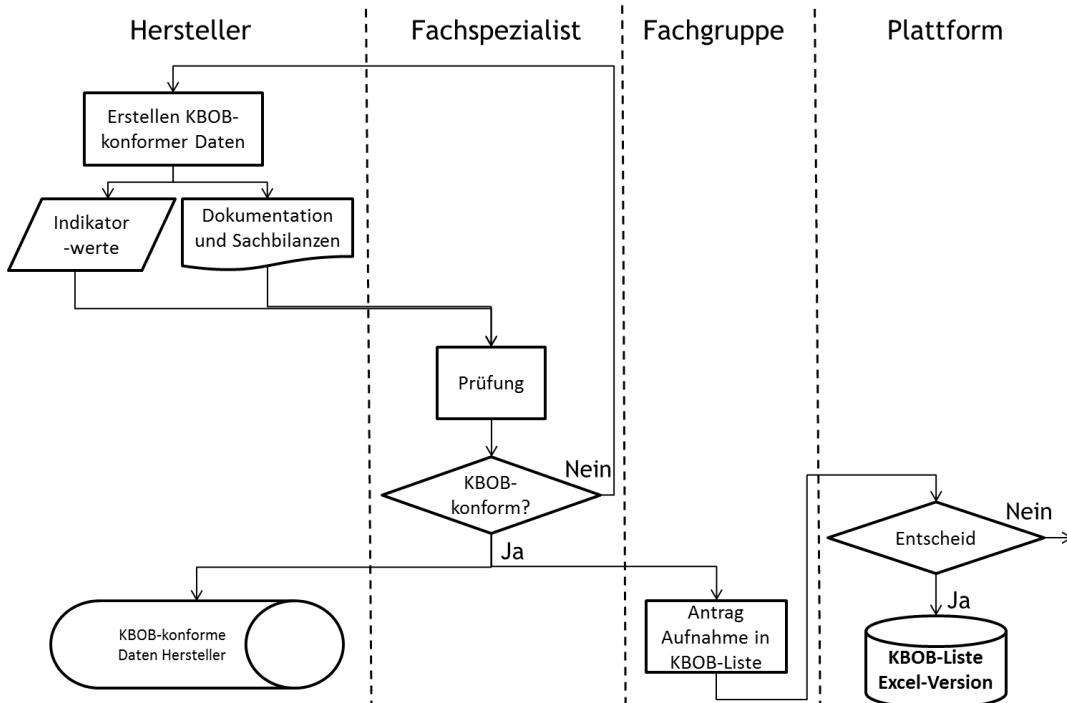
Hersteller

Fachspezialist

Fachgruppe

Plattform

Erstellen KBOB-konformer Daten

Indikator -werte

Dokumentation und Sachbilanzen

Prüfung

KBOB-konform?

Nein

Ja

KBOB-konforme Daten Hersteller

Antrag Aufnahme in KBOB-Liste

Entscheid

Nein

Ja

**KBOB-Liste Excel-Version**